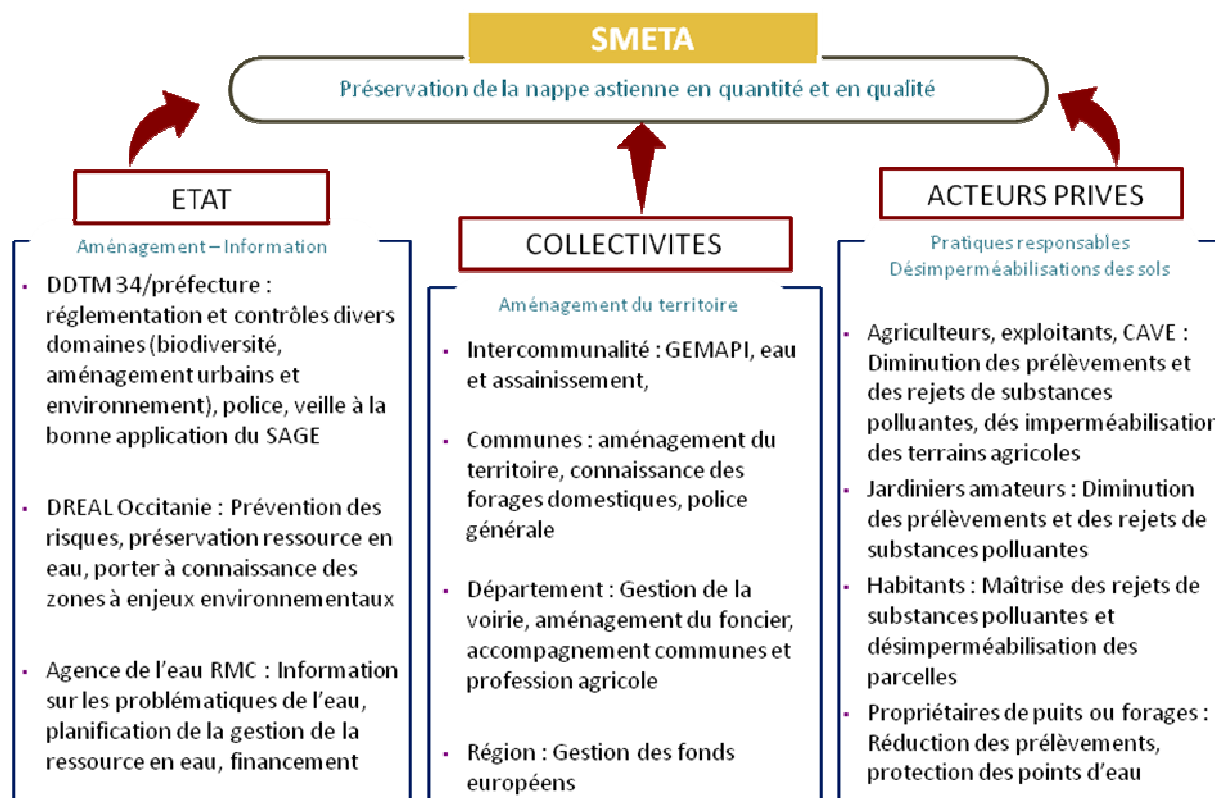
SMETA

Préservation de la nappe astienne en quantité et en qualité

ETAT

Aménagement – Information

- DDTM 34/préfecture : réglementation et contrôles divers domaines (biodiversité, aménagement urbains et environnement), police, veille à la bonne application du SAGE

- DREAL Occitanie : Prévention des risques, préservation ressource en eau, porter à connaissance des zones à enjeux environnementaux

- Agence de l'eau RMC : Information sur les problématiques de l'eau, planification de la gestion de la ressource en eau, financement

COLLECTIVITES

Aménagement du territoire

- Intercommunalité : GEMAPI, eau et assainissement,

- Communes : aménagement du territoire, connaissance des forages domestiques, police générale

- Département : Gestion de la voirie, aménagement du foncier, accompagnement communes et profession agricole

- Région : Gestion des fonds européens

ACTEURS PRIVES

Pratiques responsables
Désimperméabilisations des sols

- Agriculteurs, exploitants, CAVE : Diminution des prélèvements et des rejets de substances polluantes, dés imperméabilisatio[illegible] des terrains agricoles
- Jardiniers amateurs : Diminution des prélèvements et des rejets de substances polluantes
- Habitants : Maîtrise des rejets de substances polluantes et désimperméabilisation des parcelles
- Propriétaires de puits ou forages : Réduction des prélèvements, protection des points d'eau